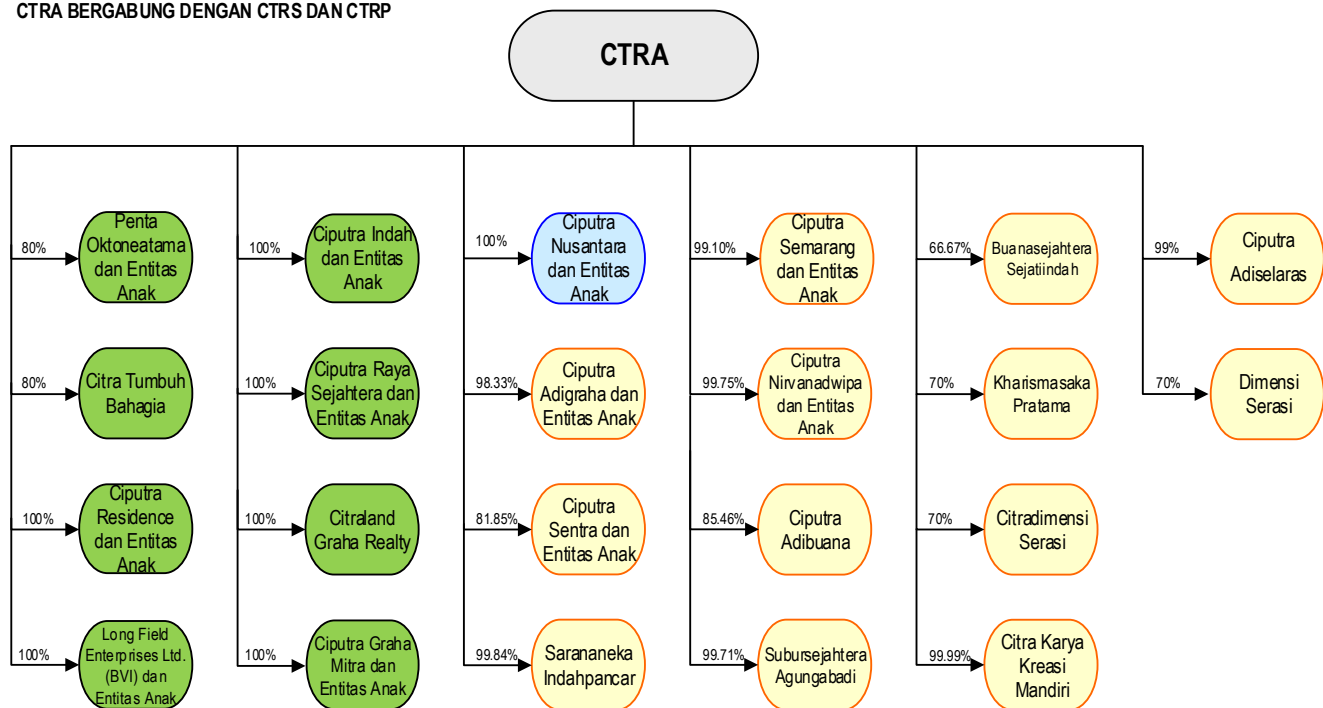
CTRA BERGABUNG DENGAN CTRS DAN CTRP

CTRA

80% Penta Oktoneatama dan Entitas Anak

80% Citra Tumbuh Bahagia

100% Ciputra Residence dan Entitas Anak

100% Long Field Enterprises Ltd. (BVI) dan Entitas Anak

100% Ciputra Indah dan Entitas Anak

100% Ciputra Raya Sejahtera dan Entitas Anak

100% Citraland Graha Realty

100% Ciputra Graha Mitra dan Entitas Anak

100% Ciputra Nusantara dan Entitas Anak

98.33% Ciputra Adigraha dan Entitas Anak

81.85% Ciputra Sentra dan Entitas Anak

99.84% Sarananeka Indahpancar

99.10% Ciputra Semarang dan Entitas Anak

99.75% Ciputra Nirvanadwipa dan Entitas Anak

85.46% Ciputra Adibuana

99.71% Subursejahtera Agungabadi

66.67% Buanasejahtera Sejatiindah

70% Kharismasaka Pratama

70% Citradimensi Serasi

99.99% Citra Karya Kreasi Mandiri

99% Ciputra Adiselaras

70% Dimensi Serasi